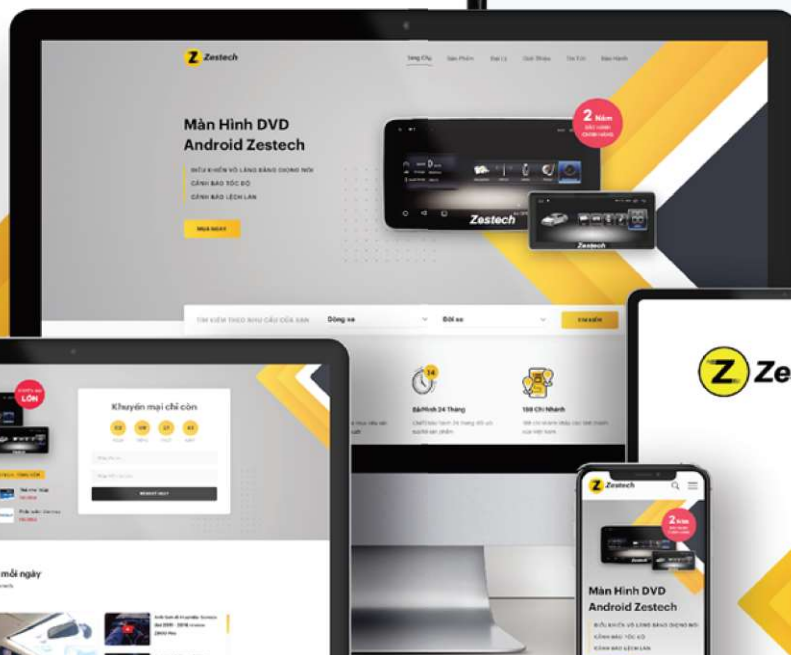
Zestech

Sóng Cấp Sản Phẩm Đại Lý Giới Thiệu Tin Tức Liên Hệ

Màn Hình DVD Android Zestech

ĐIỀU KHIỂN VÔ LĂNG BẰNG GIỌNG NÓI
CẢNH BÁO TỐC ĐỘ
CẢNH BÁO LỆCH LÀN

MUA NGAY

2 Năm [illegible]

Zestech

Zestech

TÌM KIẾM THEO NHU CẦU CỦA BẠN Dòng xe Đời xe TÌM KIẾM

Khuyến mại chỉ còn

03 09 27 43

LỚN

MUA NGAY

Bảo Hành 24 Tháng

100 Chi Nhánh

mỗi ngày

Zestech

2 Năm

Màn Hình DVD Android Zestech

ĐIỀU KHIỂN VÔ LĂNG BẰNG GIỌNG NÓI
CẢNH BÁO TỐC ĐỘ
CẢNH BÁO LỆCH LÀN

Ze